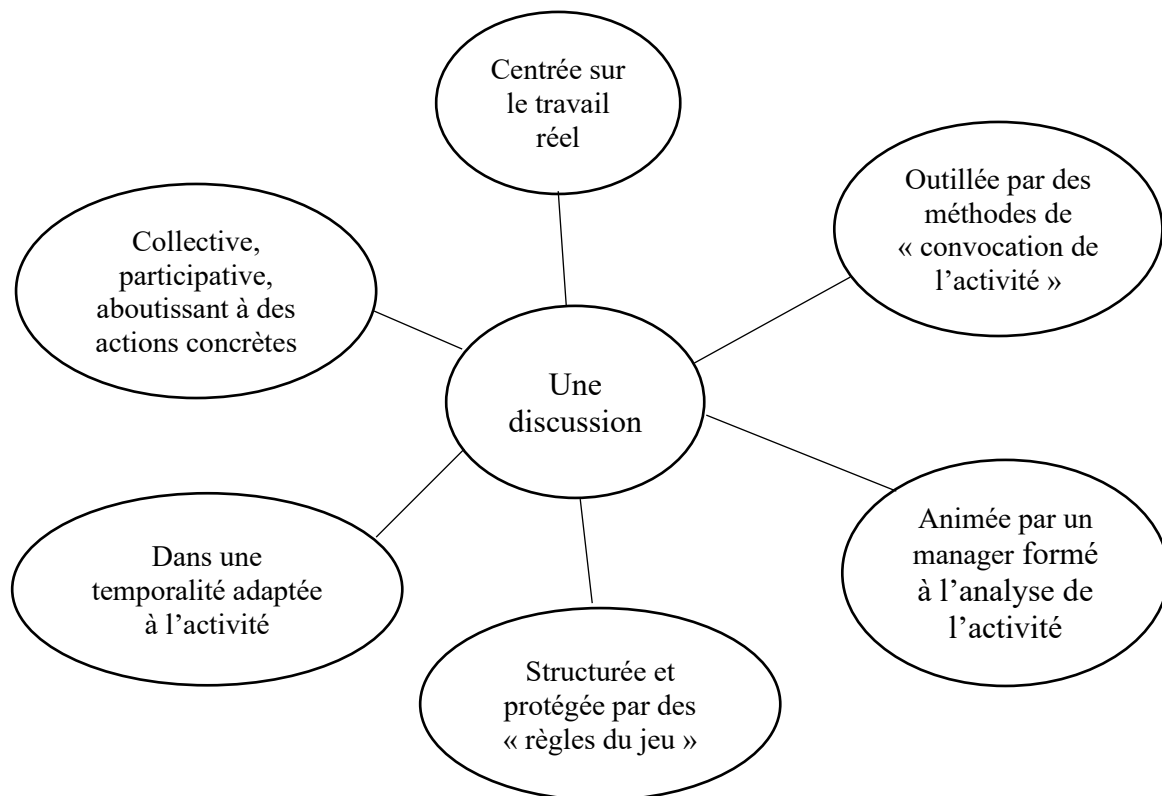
Centrée sur le travail réel

Collective, participative, aboutissant à des actions concrètes

Outillée par des méthodes de « convocation de l’activité »

Une discussion

Dans une temporalité adaptée à l’activité

Animée par un manager formé à l’analyse de l’activité

Structurée et protégée par des « règles du jeu »